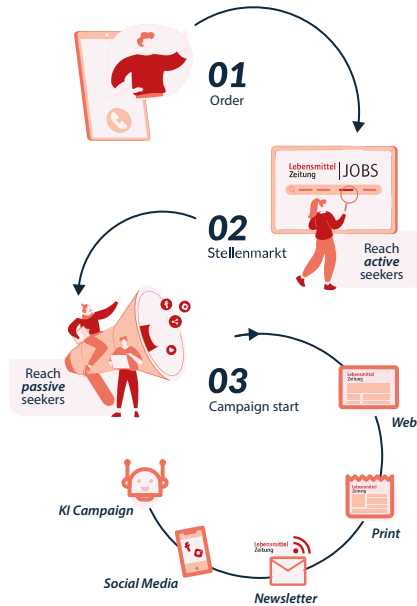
01
Order

Lebensmittel Zeitung | JOBS

02
Stellenmarkt

Reach
active
seekers

Reach
passive
seekers

03
Campaign start

Lebensmittel Zeitung

Web

Lebensmittel Zeitung

Print

Lebensmittel Zeitung

Newsletter

Social Media

KI Campaign